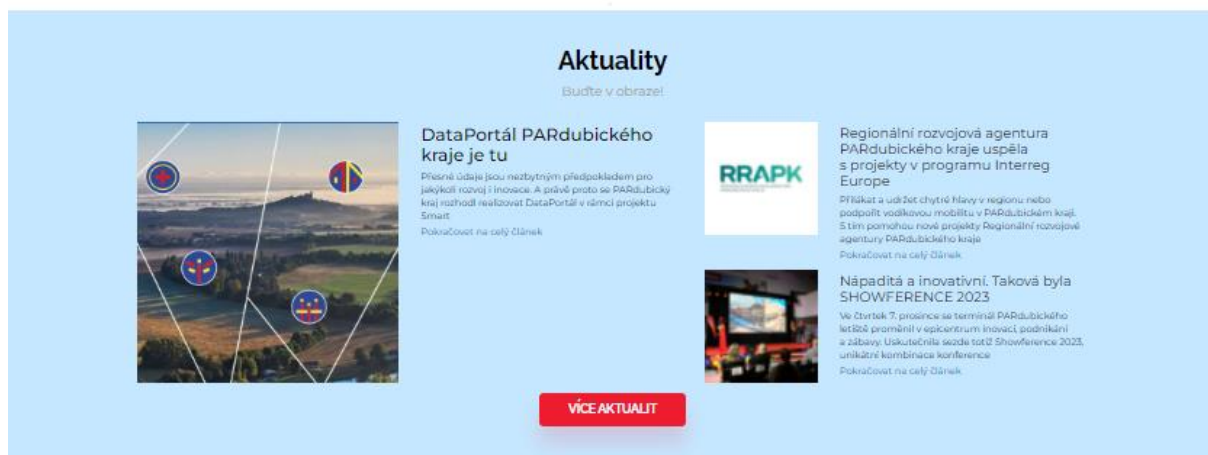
Aktuality

Buďte v obraze!

DataPortál PARdubického kraje je tu

Přesné údaje jsou nezbytným předpokladem pro jakýkoli rozvoj i inovace. A právě proto se PARdubický kraj rozhodl realizovat DataPortál v rámci projektu Smart

Pokračovat na celý článek

RRAPK

Regionální rozvojová agentura PARdubického kraje uspěla s projekty v programu Interreg Europe

Přilákat a udržet chytré hlavy v regionu nebo podpořit vodíkovou mobilitu v PARdubickém kraji. S tím pomohou nové projekty Regionální rozvojové agentury PARdubického kraje

Pokračovat na celý článek

Nápaditá a inovativní. Taková byla SHOWFERENCE 2023

Ve čtvrtek 7. prosince se terminál PARdubického letiště proměnil v epicentrum inovací, podnikání a zábavy. Uskutečnila se zde totiž Showference 2023, unikátní kombinace konference

Pokračovat na celý článek

VÍCE AKTUALIT